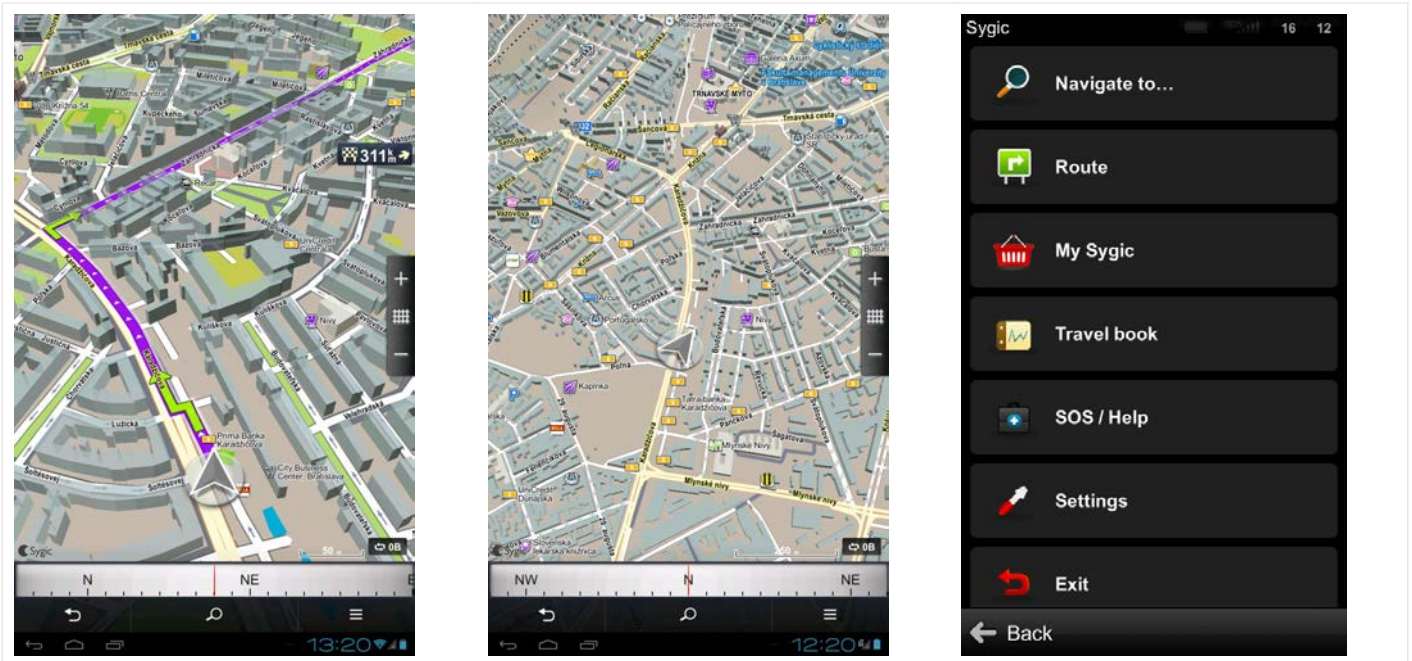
Trnavská cesta
Záhradnícka
Miletičova
Kupeckého
Rovnice
Bazová
Karadžičova
Jašíkova
Lužická
Šoltésovej
Kvačalova
Svätoplukova
Košická
Nivy
Prima Banka Karadžičova
City Business Center Bratislava
311 m
Sygic
50
0B
N
NE
13:20

Záhradnícka
Karadžičova
Chlumeckého
Kapinka
Pol'ná
Mlynské Nivy
Mlynské nivy
TRNAVSKÉ MÝTO
Trnavská cesta
Šancová
Kvačalova
Tatra banka Karadžičova
UniCredit Dunajská
Slovenská lekárska knižnica
Sygic
50
0B
NW
N
NE
12:20

Sygic
16
12
Navigate to...
Route
My Sygic
Travel book
SOS / Help
Settings
Exit
Back